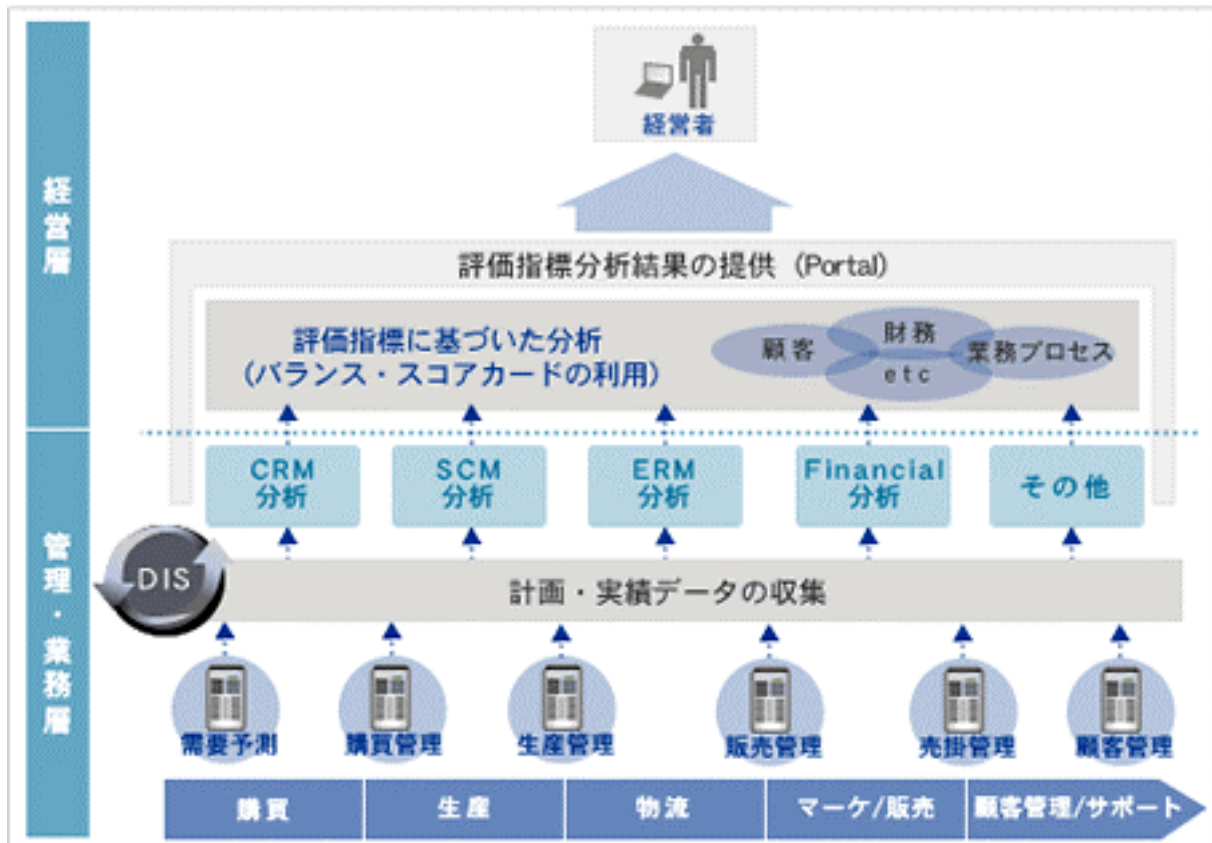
経営層

管理・業務層

経営者

評価指標分析結果の提供（Portal）

評価指標に基づいた分析
（バランス・スコアカードの利用）

顧客
財務
etc
業務プロセス

CRM
分析

SCM
分析

ERM
分析

Financial
分析

その他

DIS

計画・実績データの収集

需要予測
購買管理
生産管理
販売管理
売掛管理
顧客管理

購買
生産
物流
マーケ/販売
顧客管理/サポート